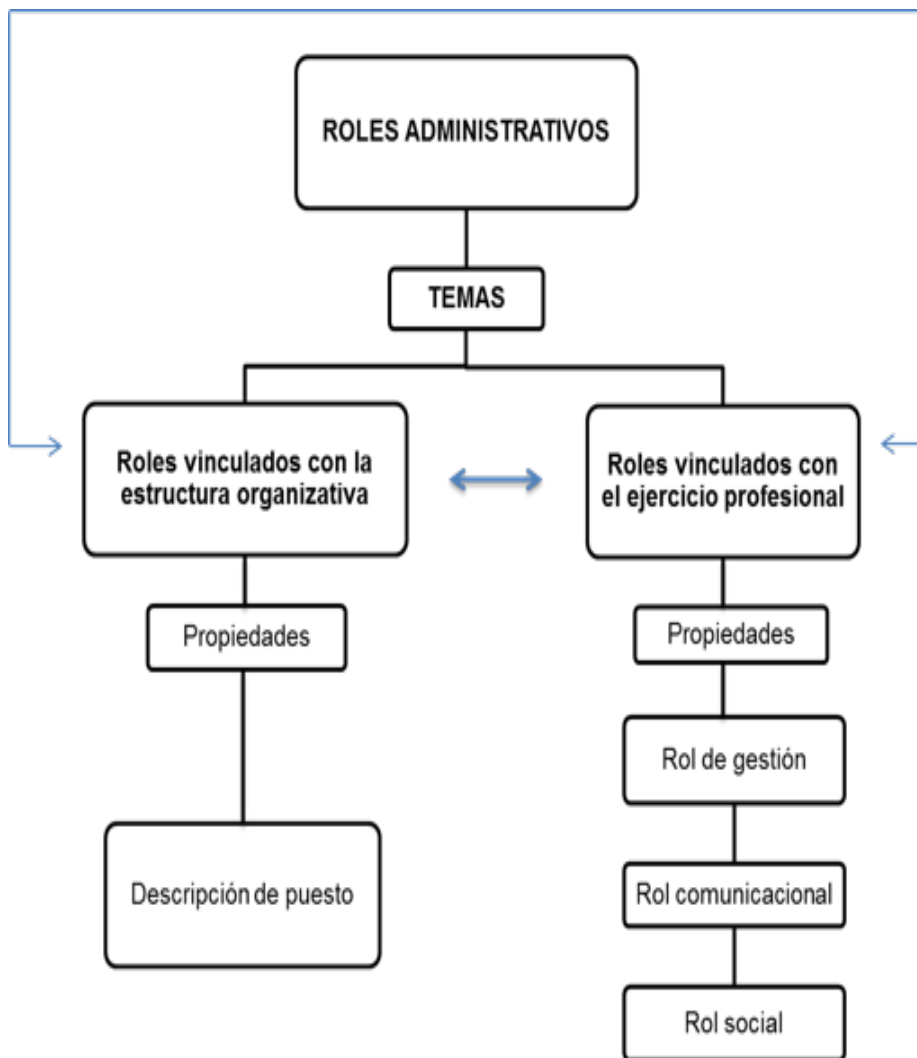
ROLES ADMINISTRATIVOS

TEMAS

Roles vinculados con la estructura organizativa

Roles vinculados con el ejercicio profesional

Propiedades

Descripción de puesto

Propiedades

Rol de gestión

Rol comunicacional

Rol social